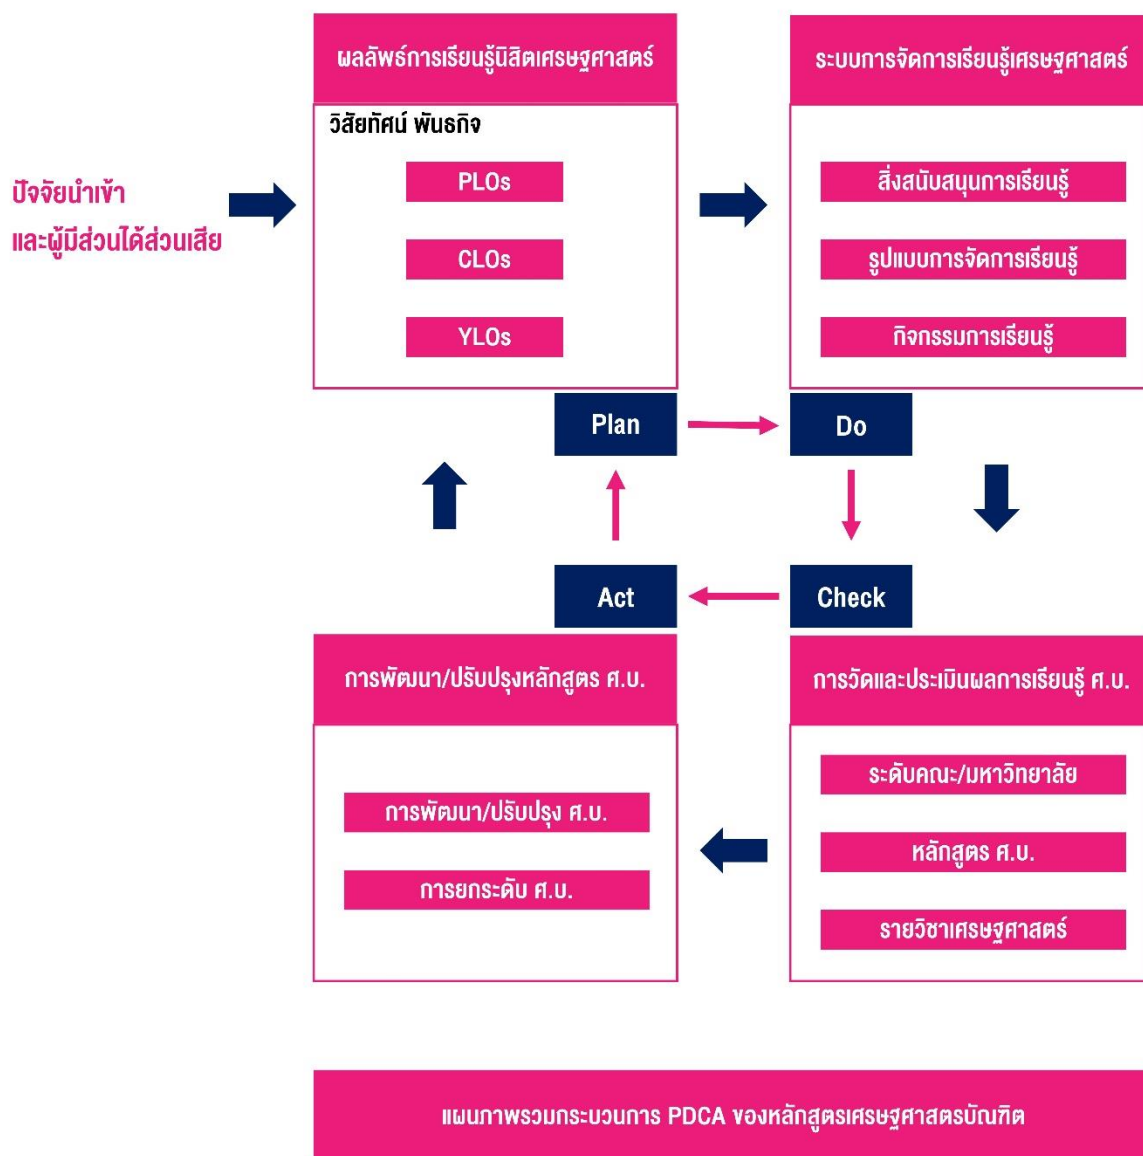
ปัจจัยนำเข้า
และผู้มีส่วนได้ส่วนเสีย

ผลลัพธ์การเรียนรู้นิสิตเศรษฐศาสตร์

วิสัยทัศน์ พันธกิจ

PLOs

CLOs

YLOs

ระบบการจัดการเรียนรู้เศรษฐศาสตร์

สิ่งสนับสนุนการเรียนรู้

รูปแบบการจัดการเรียนรู้

กิจกรรมการเรียนรู้

Plan

Do

Act

Check

การพัฒนา/ปรับปรุงหลักสูตร ศ.บ.

การพัฒนา/ปรับปรุง ศ.บ.

การยกระดับ ศ.บ.

การวัดและประเมินผลการเรียนรู้ ศ.บ.

ระดับคณะ/มหาวิทยาลัย

หลักสูตร ศ.บ.

รายวิชาเศรษฐศาสตร์

แผนภาพรวมกระบวนการ PDCA ของหลักสูตรเศรษฐศาสตรบัณฑิต